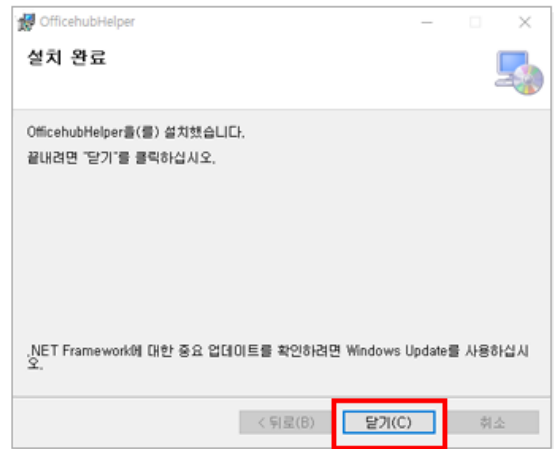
OfficehubHelper

설치 완료

OfficehubHelper을(를) 설치했습니다.

끝내려면 "닫기"를 클릭하십시오.

.NET Framework에 대한 중요 업데이트를 확인하려면 Windows Update를 사용하십시오.

< 뒤로(B)
닫기(C)
취소